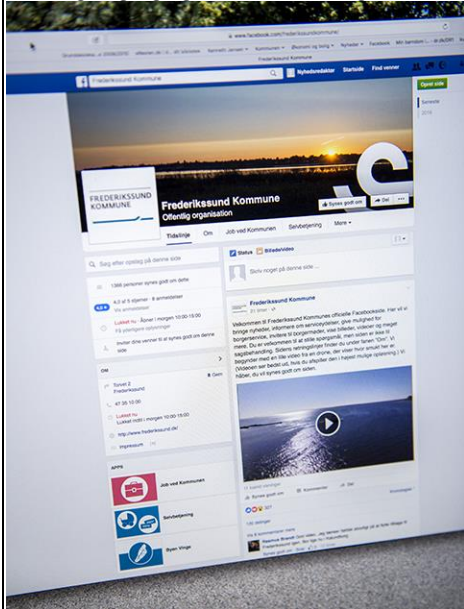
www.facebook.com/frederikssundkommune/

Frederikssund Kommune

Nyhedsredaktør Startside Find venner

Opret side

FREDERIKSSUND KOMMUNE

Frederikssund Kommune
Offentlig organisation

Synes godt om Del ...

Tidslinje Om Job ved Kommunen Selvbetjening Mere

Status Billede/video

Skriv noget på denne side ...

Søg efter opslag på denne side

1366 personer synes godt om dette

4,2 af 5 stjerner · 8 anmeldelser

Lukket nu · Åbner i morgen 10:00-15:00

Inviter dine venner til at synes godt om denne side

Torvet 2
Frederikssund

47 35 10 00

Lukket nu
Lukket indtil i morgen 10:00-15:00

http://www.frederikssund.dk/

Frederikssund Kommune

Velkommen til Frederikssund Kommunes officielle Facebookside. Her vil vi bringe nyheder, informere om serviceydelser, give mulighed for borgerservice, invitere til borgermøder, vise billeder, videoer og meget mere. Du er velkommen til at stille spørgsmål, men sider er ikke til sagsbehandling. Sidens retningslinjer finder du under fanen "Om". Vi begynder med en lille video fra en drone, der viser hvor smukt her er. (Videoen ser bedst ud, hvis du afspiller den i højeste mulige opløsning.) Vi håber, du vil synes godt om siden.

APPS

Job ved Kommunen

Selvbetjening

Byen Vinge

Synes godt om Kommenter Del

120 delinger